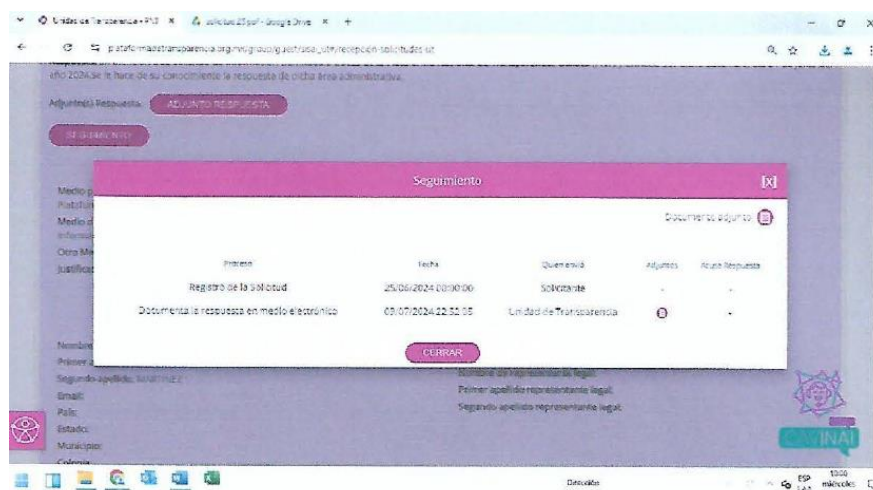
Unidad de Transparencia • PNT × solicitud 25.pdf - Google Drive × +

plataformadetransparencia.org.mx/group/guest/sisai_utr/recepcion-solicitudes-ut

año 2024 se le hace de su conocimiento la respuesta de dicha área administrativa.

Adjunto(s) Respuesta: ADJUNTO RESPUESTA

SEGUIMIENTO

Medio p
Plataf
Medio d
Inform
Otro Me
Justificac

Seguimiento [x]

Documentos adjuntos

| Proceso | Fecha | Quien envió | Adjuntos | Acuse Respuesta |
|---|---|---|---|---|
| Registro de la Solicitud | 25/06/2024 00:00:00 | Solicitante | - | - |
| Documenta la respuesta en medio electrónico | 03/07/2024 22:52:55 | Unidad de Transparencia | | - |

CERRAR

Nombre
Primer a
Segundo apellido: MARTINEZ
Email:
País:
Estado:
Municipio:
Colonia:

Nombre de representante legal:
Primer apellido representante legal:
Segundo apellido representante legal:

INAI

Despejado
ESP LAA
10:00 miércoles